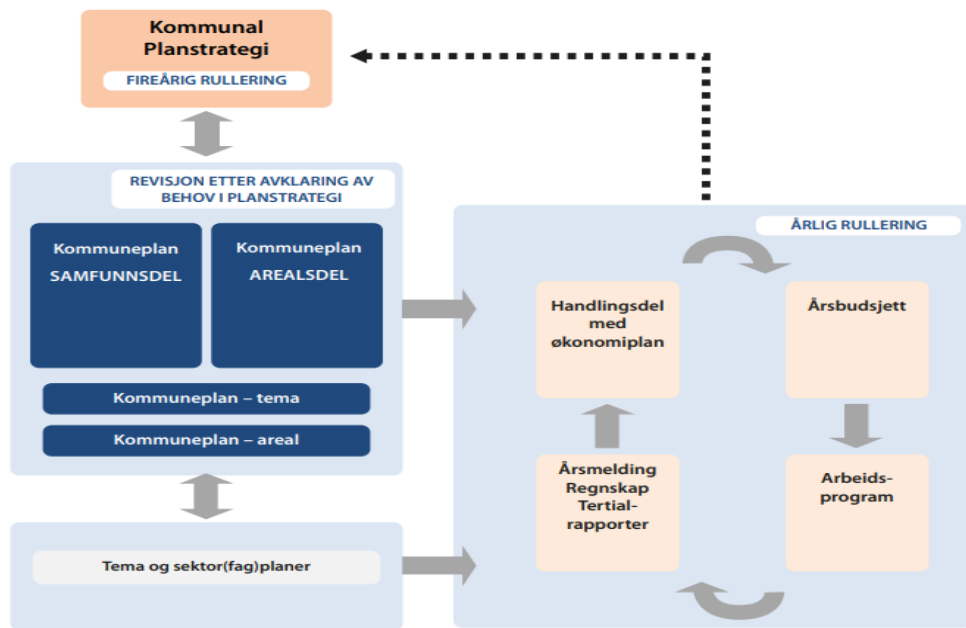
Kommunal Planstrategi

FIREÅRIG RULLERING

REVISJON ETTER AVKLARING AV BEHOV I PLANSTRATEGI

Kommuneplan SAMFUNNSDEL

Kommuneplan AREALSDEL

Kommuneplan – tema

Kommuneplan – areal

Tema og sektor(fag)planer

ÅRLIG RULLERING

Handlingsdel med økonomiplan

Årsbudsjett

Årsmelding Regnskap Tertial-rapporter

Arbeids-program